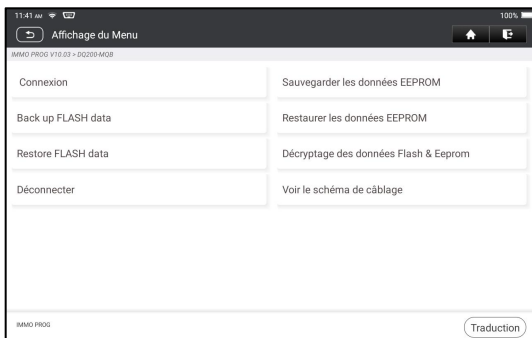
11:41 AM
100%
Affichage du Menu
IMMO PROG V10.03 > DQ200-MQB

Connexion

Sauvegarder les données EEPROM

Back up FLASH data

Restaurer les données EEPROM

Restore FLASH data

Décryptage des données Flash & Eeprom

Déconnecter

Voir le schéma de câblage

IMMO PROG

Traduction